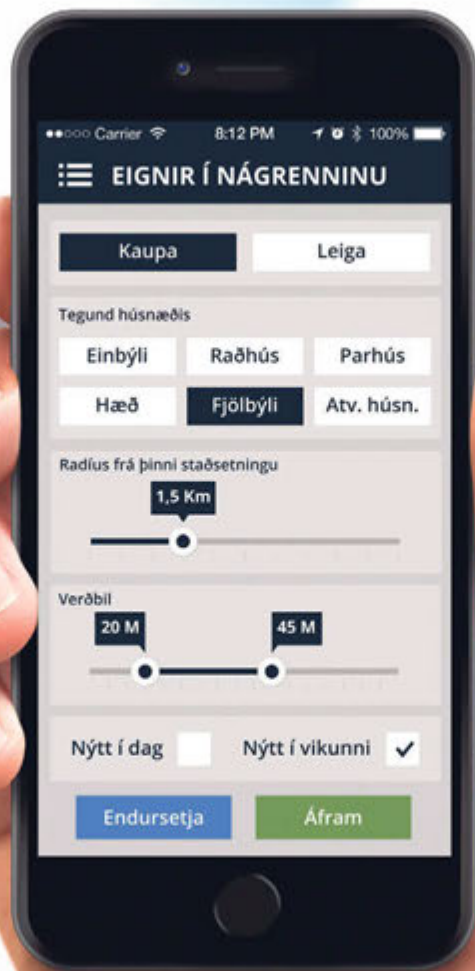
Carrier 8:12 PM 100%

EIGNIR Í NÁGRENNINU

Kaupa
Leiga

Tegund húsnæðis

Einbýli
Raðhús
Parhús
Hæð
Fjölbýli
Atv. húsn.

Radíus frá þinni staðsetningu

1,5 Km

Verðbil

20 M
45 M

Nýtt í dag
Nýtt í vikunni ✓

Endursetja
Áfram